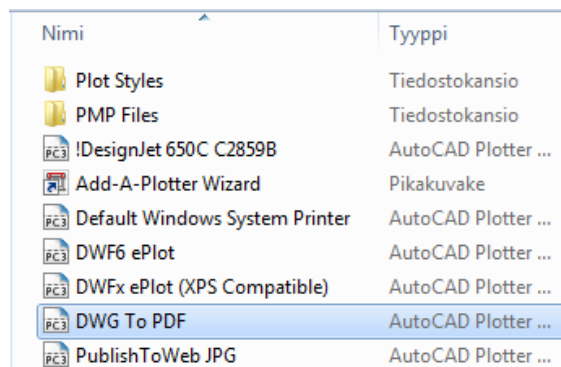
| Nimi | Tyyppi |
|---|---|
| Plot Styles | Tiedostokansio |
| PMP Files | Tiedostokansio |
| PC3 !DesignJet 650C C2859B | AutoCAD Plotter ... |
| Add-A-Plotter Wizard | Pikakuvake |
| PC3 Default Windows System Printer | AutoCAD Plotter ... |
| PC3 DWF6 ePlot | AutoCAD Plotter ... |
| PC3 DWFx ePlot (XPS Compatible) | AutoCAD Plotter ... |
| PC3 DWG To PDF | AutoCAD Plotter ... |
| PC3 PublishToWeb JPG | AutoCAD Plotter ... |